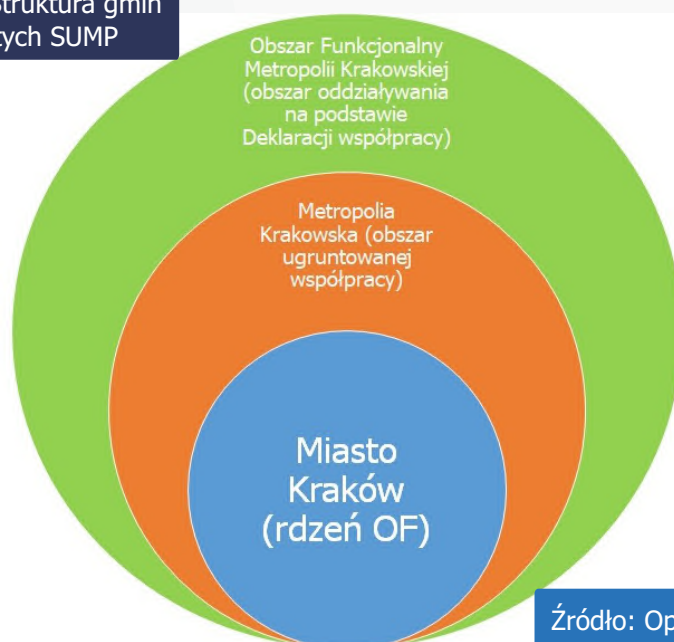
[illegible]truktura gmin
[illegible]ych SUMP

Obszar Funkcjonalny Metropolii Krakowskiej (obszar oddziaływania na podstawie Deklaracji współpracy)

Metropolia Krakowska (obszar ugruntowanej współpracy)

Miasto Kraków (rdzeń OF)

Źródło: Op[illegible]